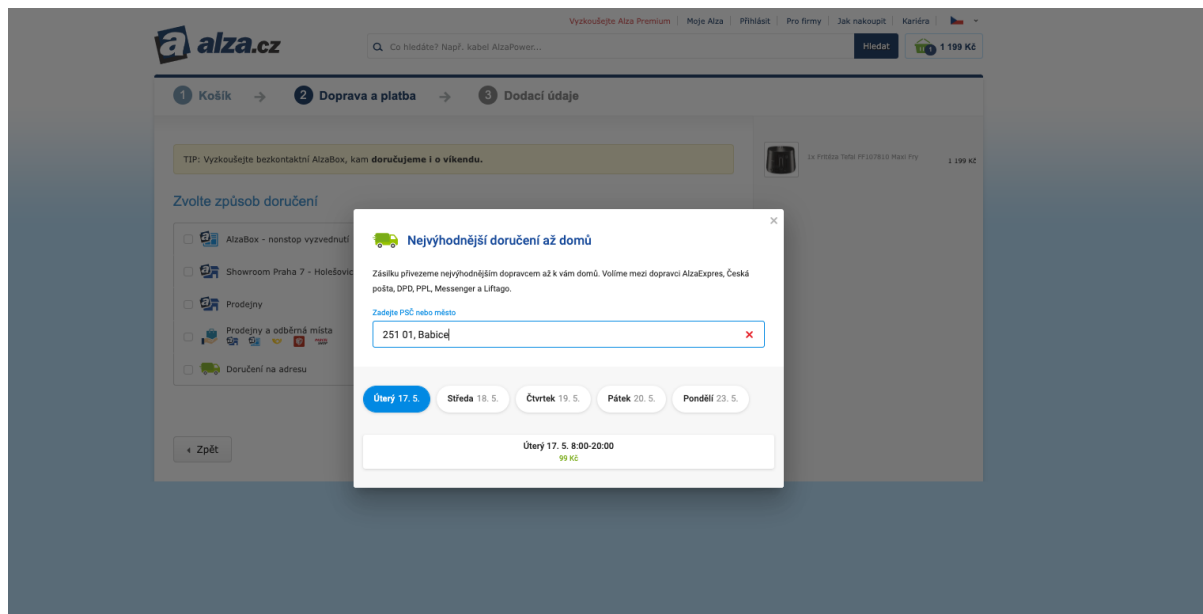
Vyzkoušejte Alza Premium | Moje Alza | Přihlásit | Pro firmy | Jak nakoupit | Kariéra

alza.cz

Co hledáte? Např. kabel AlzaPower...

Hledat

1 199 Kč

1 Košík → 2 Doprava a platba → 3 Dodací údaje

TIP: Vyzkoušejte bezkontaktní AlzaBox, kam **doručujeme i o víkendu.**

Zvolte způsob doručení

AlzaBox - nonstop vyzvednutí

Showroom Praha 7 - Holešovic

Prodejny

Prodejny a odběrná místa

Doručení na adresu

‹ Zpět

1x Fritéza Tefal FF107810 Maxi Fry 1 199 Kč

×

Nejvýhodnější doručení až domů

Zásilku přivezeme nejvýhodnějším dopravcem až k vám domů. Volíme mezi dopravci AlzaExpres, Česká pošta, DPD, PPL, Messenger a Liftago.

Zadejte PSČ nebo město

251 01, Babice

Úterý 17. 5. Středa 18. 5. Čtvrtek 19. 5. Pátek 20. 5. Pondělí 23. 5.

Úterý 17. 5. 8:00-20:00
99 Kč